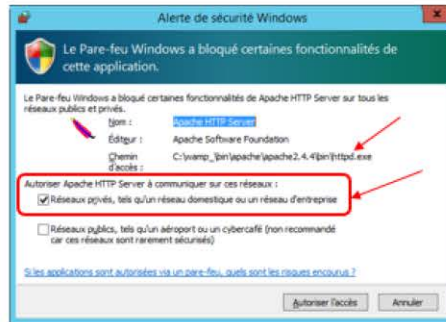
Alerte de sécurité Windows

Le Pare-feu Windows a bloqué certaines fonctionnalités de cette application.

Le Pare-feu Windows a bloqué certaines fonctionnalités de Apache HTTP Server sur tous les réseaux publics et privés.

Nom : Apache HTTP Server

Éditeur : Apache Software Foundation

Chemin d'accès : C:\wamp_\bin\apache\apache2.4.4\bin\httpd.exe

Autoriser Apache HTTP Server à communiquer sur ces réseaux :

Réseaux privés, tels qu'un réseau domestique ou un réseau d'entreprise

Réseaux publics, tels qu'un aéroport ou un cybercafé (non recommandé car ces réseaux sont rarement sécurisés)

Si les applications sont autorisées via un pare-feu, quels sont les risques encourus ?

Autoriser l'accès

Annuler